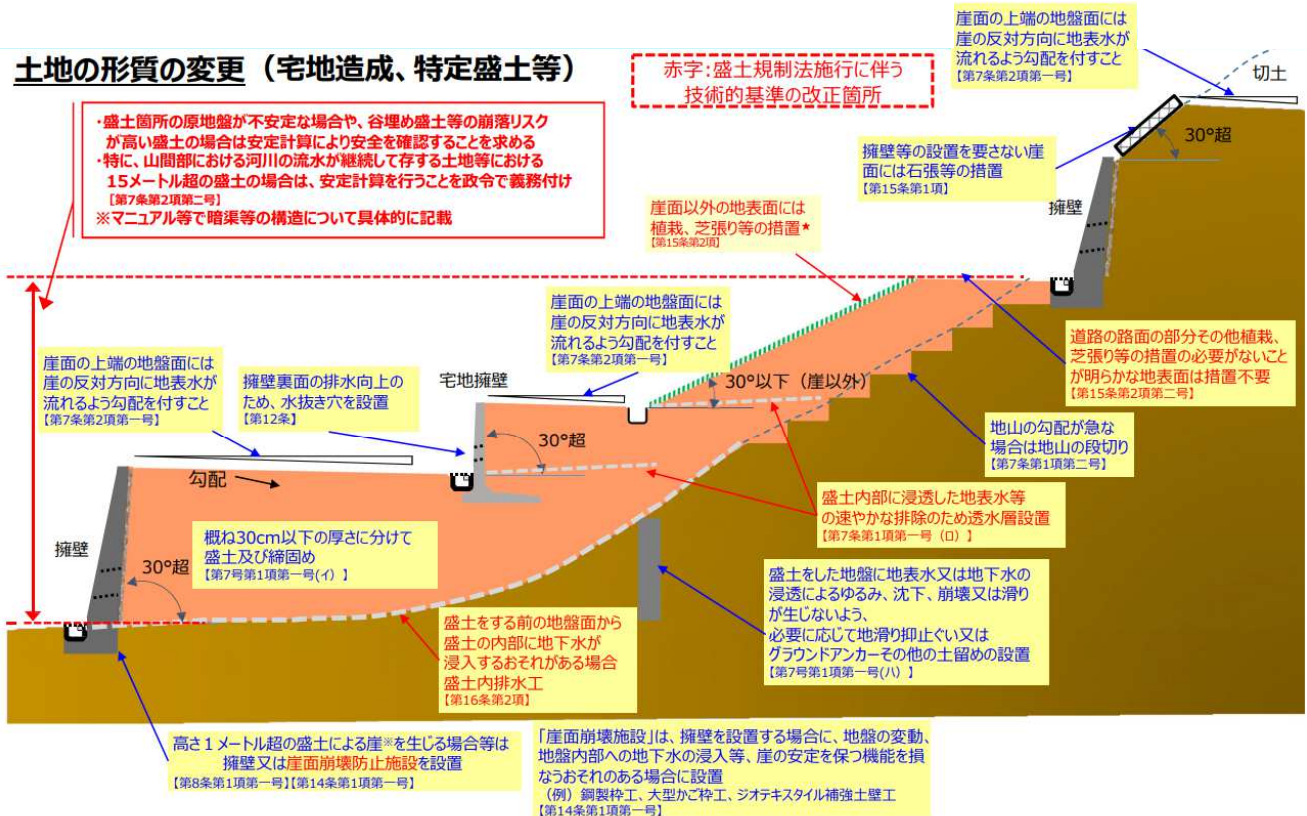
土地の形質の変更（宅地造成、特定盛土等）

赤字：盛土規制法施行に伴う技術的基準の改正箇所

・盛土箇所の原地盤が不安定な場合や、谷埋め盛土等の崩落リスクが高い盛土の場合は安定計算により安全を確認することを求める
・特に、山間部における河川の流水が継続して存する土地等における15メートル超の盛土の場合は、安定計算を行うことを政令で義務付け
【第7条第2項第二号】
※マニュアル等で暗渠等の構造について具体的に記載

崖面の上端の地盤面には崖の反対方向に地表水が流れるよう勾配を付すこと
【第7条第2項第一号】

切土

30°超

擁壁等の設置を要さない崖面には石張等の措置
【第15条第1項】

擁壁

崖面以外の地表面には植栽、芝張り等の措置★
【第15条第2項】

崖面の上端の地盤面には崖の反対方向に地表水が流れるよう勾配を付すこと
【第7条第2項第一号】

道路の路面の部分その他植栽、芝張り等の措置の必要がないことが明らかな地表面は措置不要
【第15条第2項第二号】

崖面の上端の地盤面には崖の反対方向に地表水が流れるよう勾配を付すこと
【第7条第2項第一号】

擁壁裏面の排水向上のため、水抜き穴を設置
【第12条】

宅地擁壁

30°以下（崖以外）

30°超

地山の勾配が急な場合は地山の段切り
【第7条第1項第二号】

勾配

盛土内部に浸透した地表水等の速やかな排除のため透水層設置
【第7条第1項第一号（ロ）】

擁壁

概ね30cm以下の厚さに分けて盛土及び締固め
【第7号第1項第一号(イ)】

30°超

盛土をした地盤に地表水又は地下水の浸透によるゆるみ、沈下、崩壊又は滑りが生じないよう、必要に応じて地滑り抑止ぐい又はグラウンドアンカーその他の土留めの設置
【第7号第1項第一号(ハ)】

盛土をする前の地盤面から盛土の内部に地下水が浸入するおそれがある場合盛土内排水工
【第16条第2項】

高さ１メートル超の盛土による崖※を生じる場合等は擁壁又は崖面崩壊防止施設を設置
【第8条第1項第一号】【第14条第1項第一号】

「崖面崩壊施設」は、擁壁を設置する場合に、地盤の変動、地盤内部への地下水の浸入等、崖の安定を保つ機能を損なうおそれのある場合に設置
（例）鋼製枠工、大型かご枠工、ジオテキスタイル補強土壁工
【第14条第1項第一号】